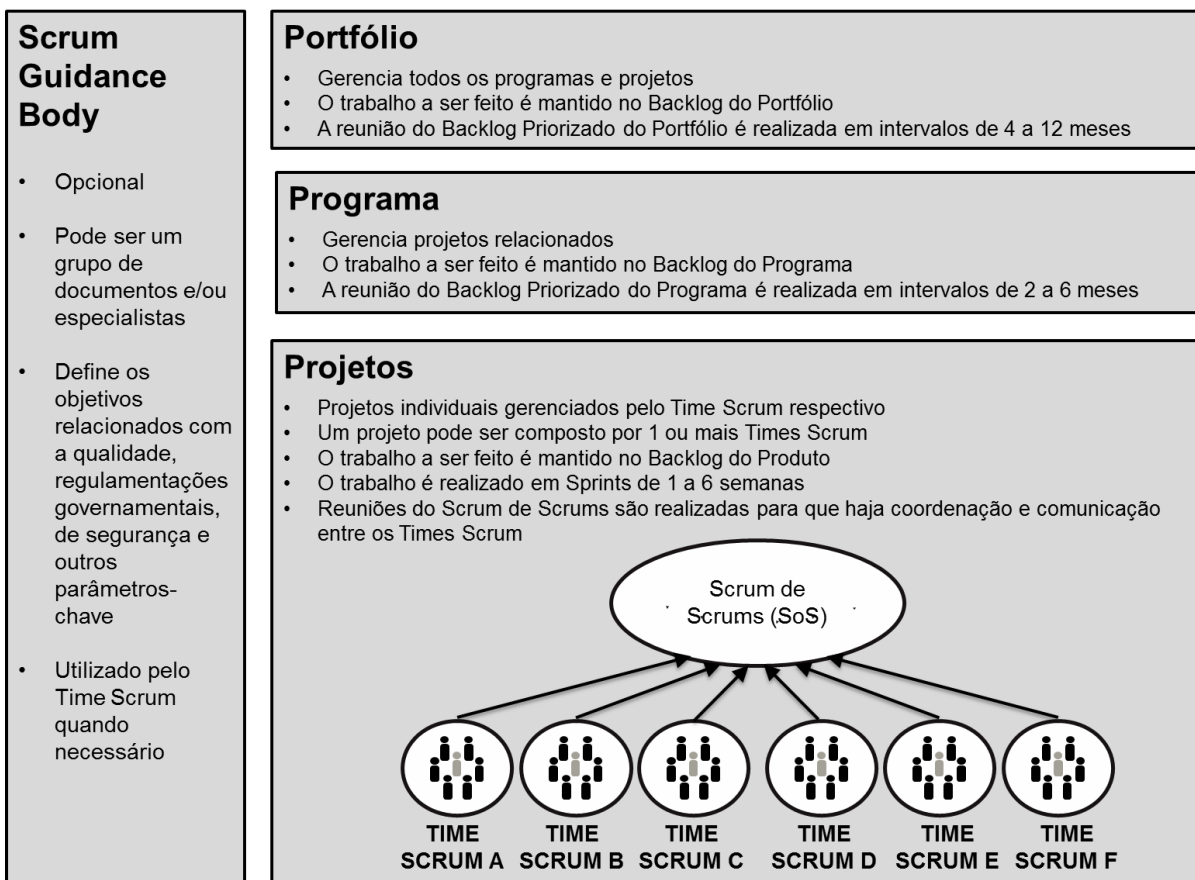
Scrum Guidance Body

- Opcional
- Pode ser um grupo de documentos e/ou especialistas
- Define os objetivos relacionados com a qualidade, regulamentações governamentais, de segurança e outros parâmetros-chave
- Utilizado pelo Time Scrum quando necessário

Portfólio

- Gerencia todos os programas e projetos
- O trabalho a ser feito é mantido no Backlog do Portfólio
- A reunião do Backlog Priorizado do Portfólio é realizada em intervalos de 4 a 12 meses

Programa

- Gerencia projetos relacionados
- O trabalho a ser feito é mantido no Backlog do Programa
- A reunião do Backlog Priorizado do Programa é realizada em intervalos de 2 a 6 meses

Projetos

- Projetos individuais gerenciados pelo Time Scrum respectivo
- Um projeto pode ser composto por 1 ou mais Times Scrum
- O trabalho a ser feito é mantido no Backlog do Produto
- O trabalho é realizado em Sprints de 1 a 6 semanas
- Reuniões do Scrum de Scrums são realizadas para que haja coordenação e comunicação entre os Times Scrum

Scrum de Scrums (SoS)

TIME SCRUM A
TIME SCRUM B
TIME SCRUM C
TIME SCRUM D
TIME SCRUM E
TIME SCRUM F